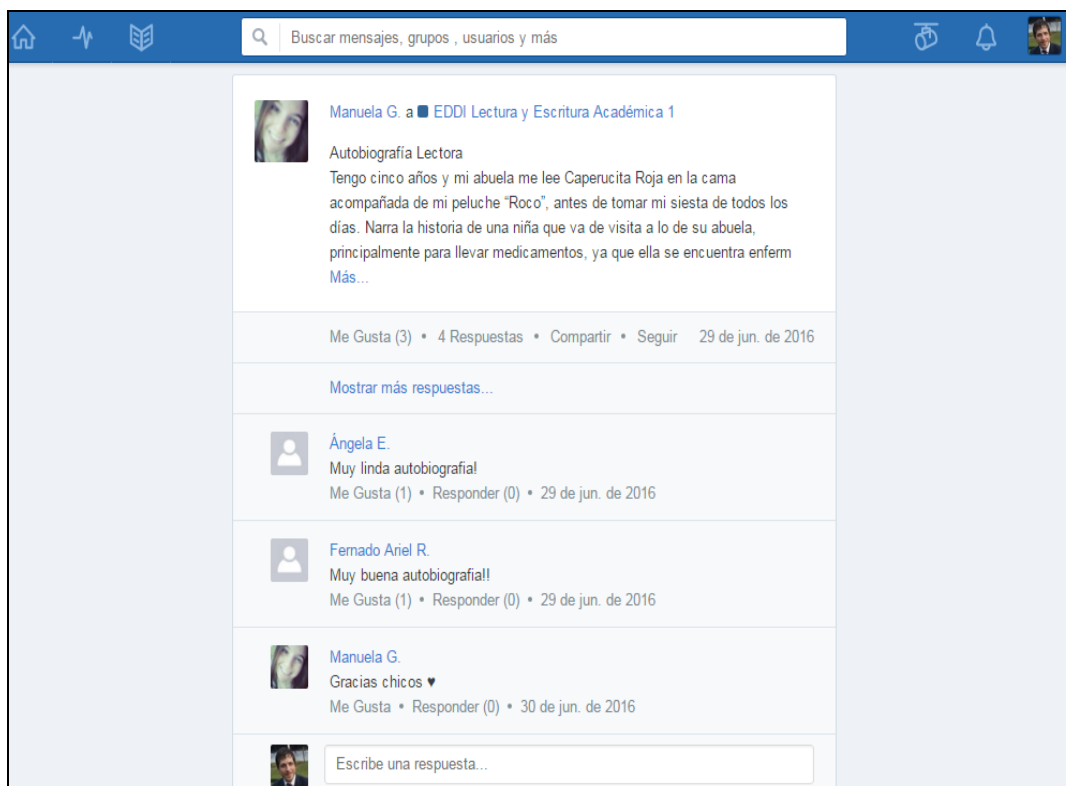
Buscar mensajes, grupos , usuarios y más

Manuela G. a EDDI Lectura y Escritura Académica 1

Autobiografía Lectora
Tengo cinco años y mi abuela me lee Caperucita Roja en la cama acompañada de mi peluche "Roco", antes de tomar mi siesta de todos los días. Narra la historia de una niña que va de visita a lo de su abuela, principalmente para llevar medicamentos, ya que ella se encuentra enferm
Más...

Me Gusta (3) • 4 Respuestas • Compartir • Seguir 29 de jun. de 2016

Mostrar más respuestas...

Ángela E.
Muy linda autobiografia!
Me Gusta (1) • Responder (0) • 29 de jun. de 2016

Fernado Ariel R.
Muy buena autobiografia!!
Me Gusta (1) • Responder (0) • 29 de jun. de 2016

Manuela G.
Gracias chicos ♥
Me Gusta • Responder (0) • 30 de jun. de 2016

Escribe una respuesta...